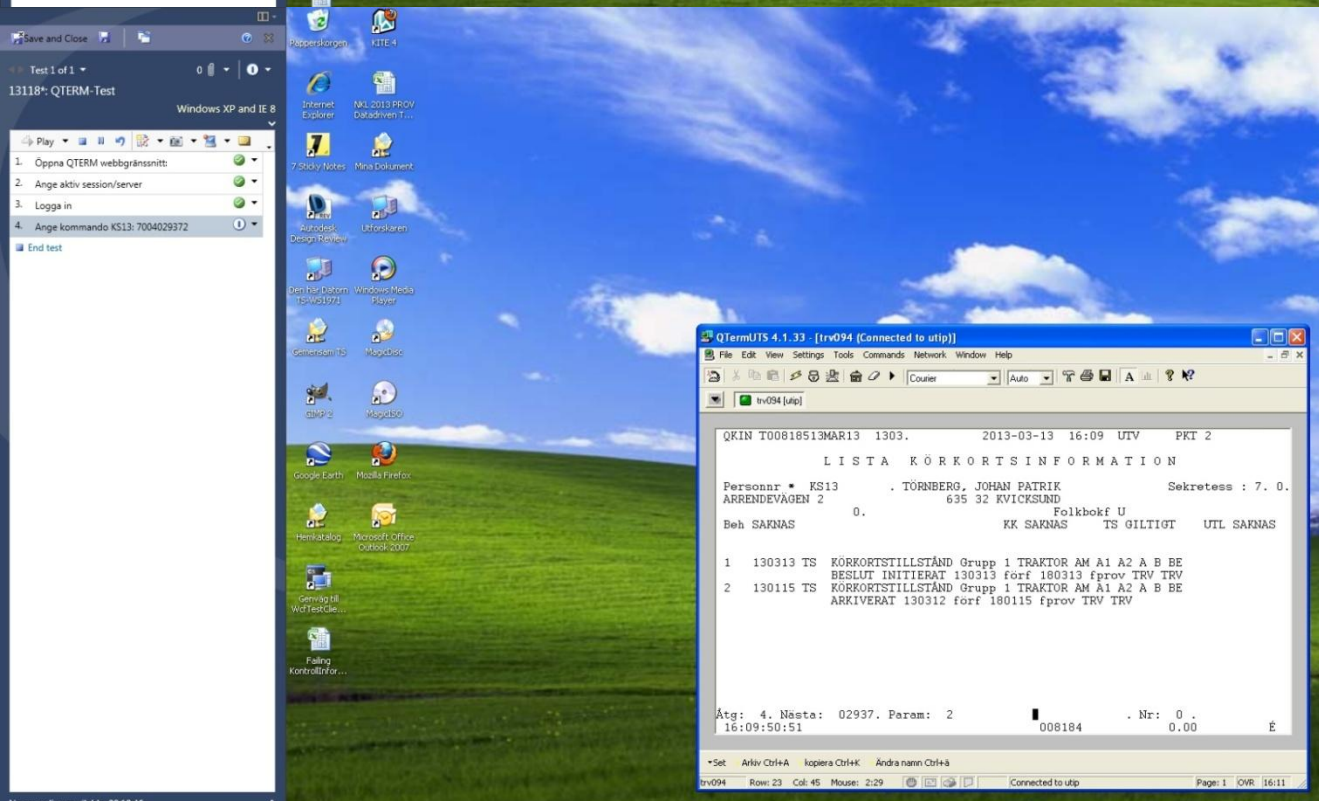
Save and Close

Test 1 of 1
13118*: QTERM-Test
Windows XP and IE 8

Play

1. Öppna QTERM webbgränssnitt:
2. Ange aktiv session/server
3. Logga in
4. Ange kommando KS13: 7004029372

End test

Papperskorgen
KITE 4
Internet Explorer
NKL 2013 PROV Datadriven T...
7 Sticky Notes
Mina Dokument
Autodesk Design Review
Utforskaren
Den här Datorn TS-WS1971
Windows Media Player
Gemensam TS
MagicDisc
GIMP 2
MagicISO
Google Earth
Mozilla Firefox
Hemkatalog
Microsoft Office Outlook 2007
Genväg till WcfTestClie...
Failing KontrollInfor...

QTermUTS 4.1.33 - [trv094 (Connected to utip)]
File Edit View Settings Tools Commands Network Window Help
Courier
Auto
trv094 [utip]

QKIN T00818513MAR13 1303. 2013-03-13 16:09 UTV PKT 2

L I S T A K Ö R K O R T S I N F O R M A T I O N

Personnr * KS13 . TÖRNBERG, JOHAN PATRIK Sekretess : 7. 0.
ARRENDEVÄGEN 2 635 32 KVICKSUND
0. Folkbokf U
Beh SAKNAS KK SAKNAS TS GILTIGT UTL SAKNAS

1 130313 TS KÖRKORTSTILLSTÅND Grupp 1 TRAKTOR AM A1 A2 A B BE
BESLUT INITIERAT 130313 förf 180313 fprov TRV TRV
2 130115 TS KÖRKORTSTILLSTÅND Grupp 1 TRAKTOR AM A1 A2 A B BE
ARKIVERAT 130312 förf 180115 fprov TRV TRV

Åtg: 4. Nästa: 02937. Param: 2 . Nr: 0 .
16:09:50:51 008184 0.00 É

Set Arkiv Ctrl+A kopiera Ctrl+K Ändra namn Ctrl+ä
trv094 Row: 23 Col: 45 Mouse: 2:29 Connected to utip Page: 1 OVR 16:11